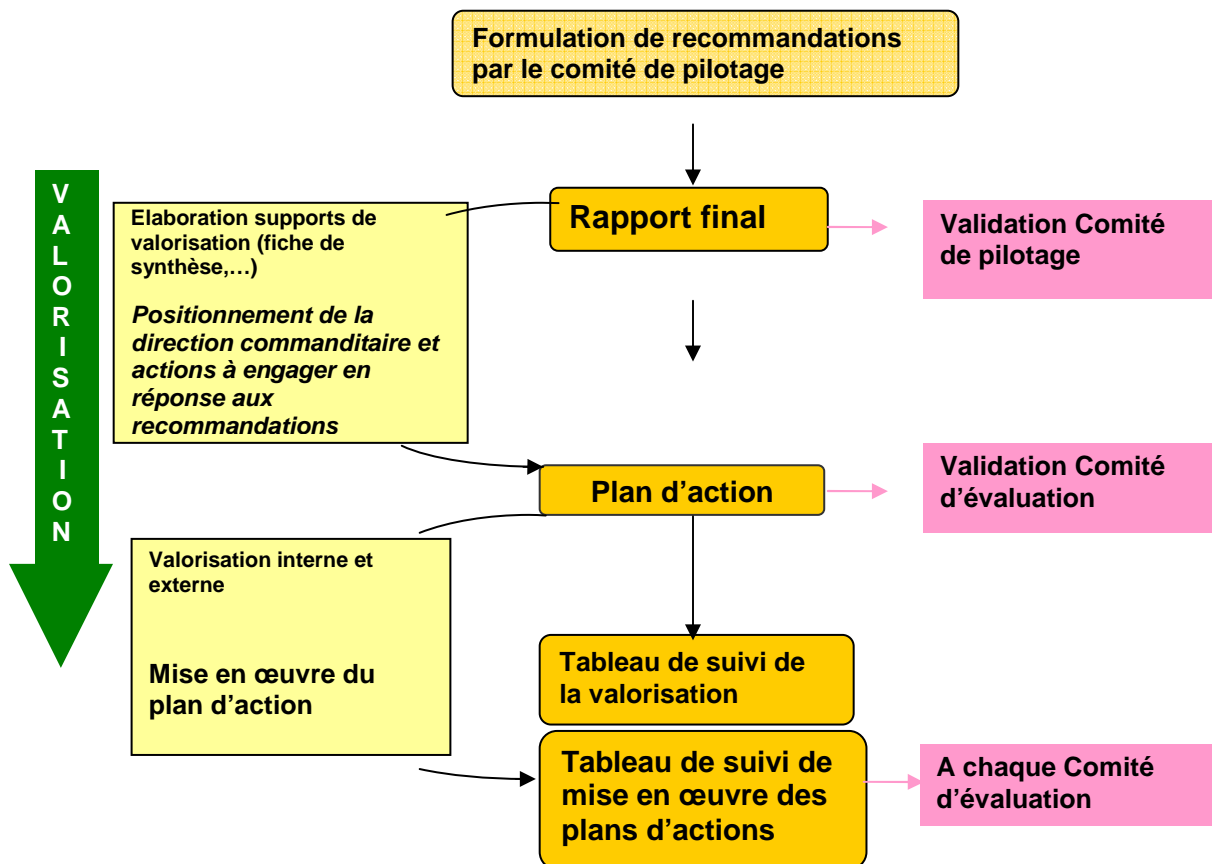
Formulation de recommandations par le comité de pilotage

V
A
L
O
R
I
S
A
T
I
O
N

Elaboration supports de valorisation (fiche de synthèse,…)

*Positionnement de la direction commanditaire et actions à engager en réponse aux recommandations*

Rapport final

Validation Comité de pilotage

Plan d'action

Validation Comité d'évaluation

Valorisation interne et externe

Mise en œuvre du plan d'action

Tableau de suivi de la valorisation

Tableau de suivi de mise en œuvre des plans d'actions

A chaque Comité d'évaluation